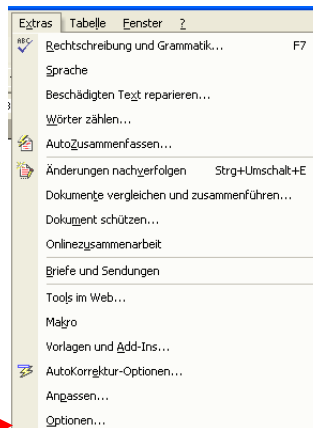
Extras Tabelle Fenster ?

Rechtschreibung und Grammatik... F7
Sprache
Beschädigten Text reparieren...
Wörter zählen...
AutoZusammenfassen...
Änderungen nachverfolgen Strg+Umschalt+E
Dokumente vergleichen und zusammenführen...
Dokument schützen...
Onlinezusammenarbeit
Briefe und Sendungen
Tools im Web...
Makro
Vorlagen und Add-Ins...
AutoKorrektur-Optionen...
Anpassen...
Optionen...